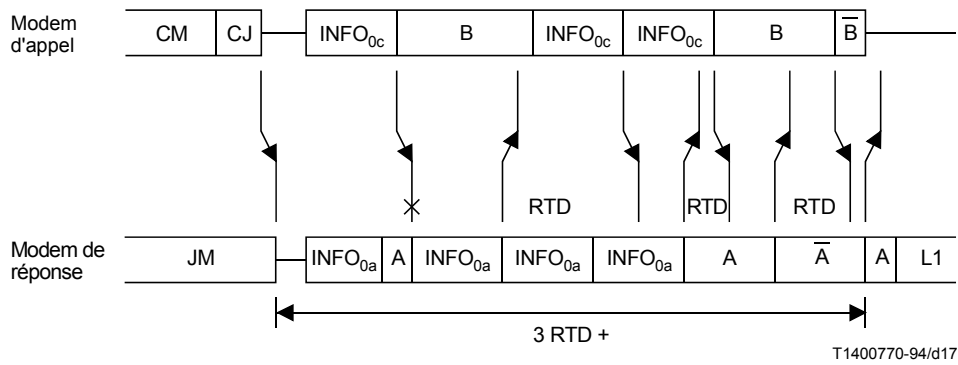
Modem d'appel

CM | CJ | $INFO_{0c}$ | B | $INFO_{0c}$ | $INFO_{0c}$ | B | $\overline{B}$

RTD

RTD

RTD

Modem de réponse

JM | $INFO_{0a}$ | A | $INFO_{0a}$ | $INFO_{0a}$ | $INFO_{0a}$ | A | $\overline{A}$ | A | L1

3 RTD +

T1400770-94/d17